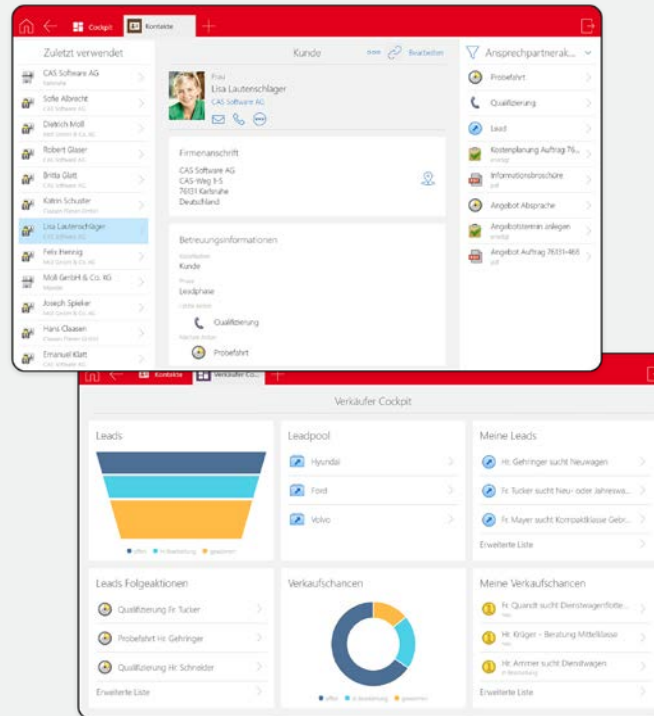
Cockpit Kontakte

Zuletzt verwendet

CAS Software AG
Karlsruhe

Sofie Albrecht
CAS Software AG

Dietrich Moll
Moll GmbH & Co. KG

Robert Glaser
CAS Software AG

Britta Glatt
CAS Software AG

Katrin Schuster
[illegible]

Lisa Lautenschläger
CAS Software AG

Felix Ihennig
Moll GmbH & Co. KG

Moll GmbH & Co. KG
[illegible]

Joseph Spieker
Moll GmbH & Co. KG

Hans Claasen
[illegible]

Emanuel Klatt
CAS Software AG

Kunde

Bearbeiten

Frau
Lisa Lautenschläger
CAS Software AG

Firmenanschrift
CAS Software AG
CAS-Weg 1-5
76131 Karlsruhe
Deutschland

Betreuungsinformationen
Kundenstatus
Kunde
Phase
Leadphase
Letzte Aktion
Qualifizierung
Nächste Aktion
Probefahrt

Ansprechpartnerak...

Probefahrt
Qualifizierung
Lead
Kostenplanung Auftrag 76...
Informationsbroschüre
pdf
Angebot Absprache
Angebotstermin anlegen
Angebot Auftrag 76331-468
pdf

Kontakte Verkäufer Co...

Verkäufer Cockpit

Leads
offen In Bearbeitung gewonnen

Leadpool
Hyundai
Ford
Volvo

Meine Leads
Hr. Gehringer sucht Neuwagen
Fr. Tucker sucht Neu- oder Jahreswa...
Fr. Mayer sucht Kompaktklasse Gebr...
Erweiterte Liste

Leads Folgeaktionen
Qualifizierung Fr. Tucker
Probefahrt Hr. Gehringer
Qualifizierung Hr. Schneider
Erweiterte Liste

Verkaufschancen
offen In Bearbeitung gewonnen

Meine Verkaufschancen
Fr. Quandt sucht Dienstwagenflotte...
Hr. Krüger - Beratung Mittelklasse
Hr. Ammer sucht Dienstwagen
Erweiterte Liste